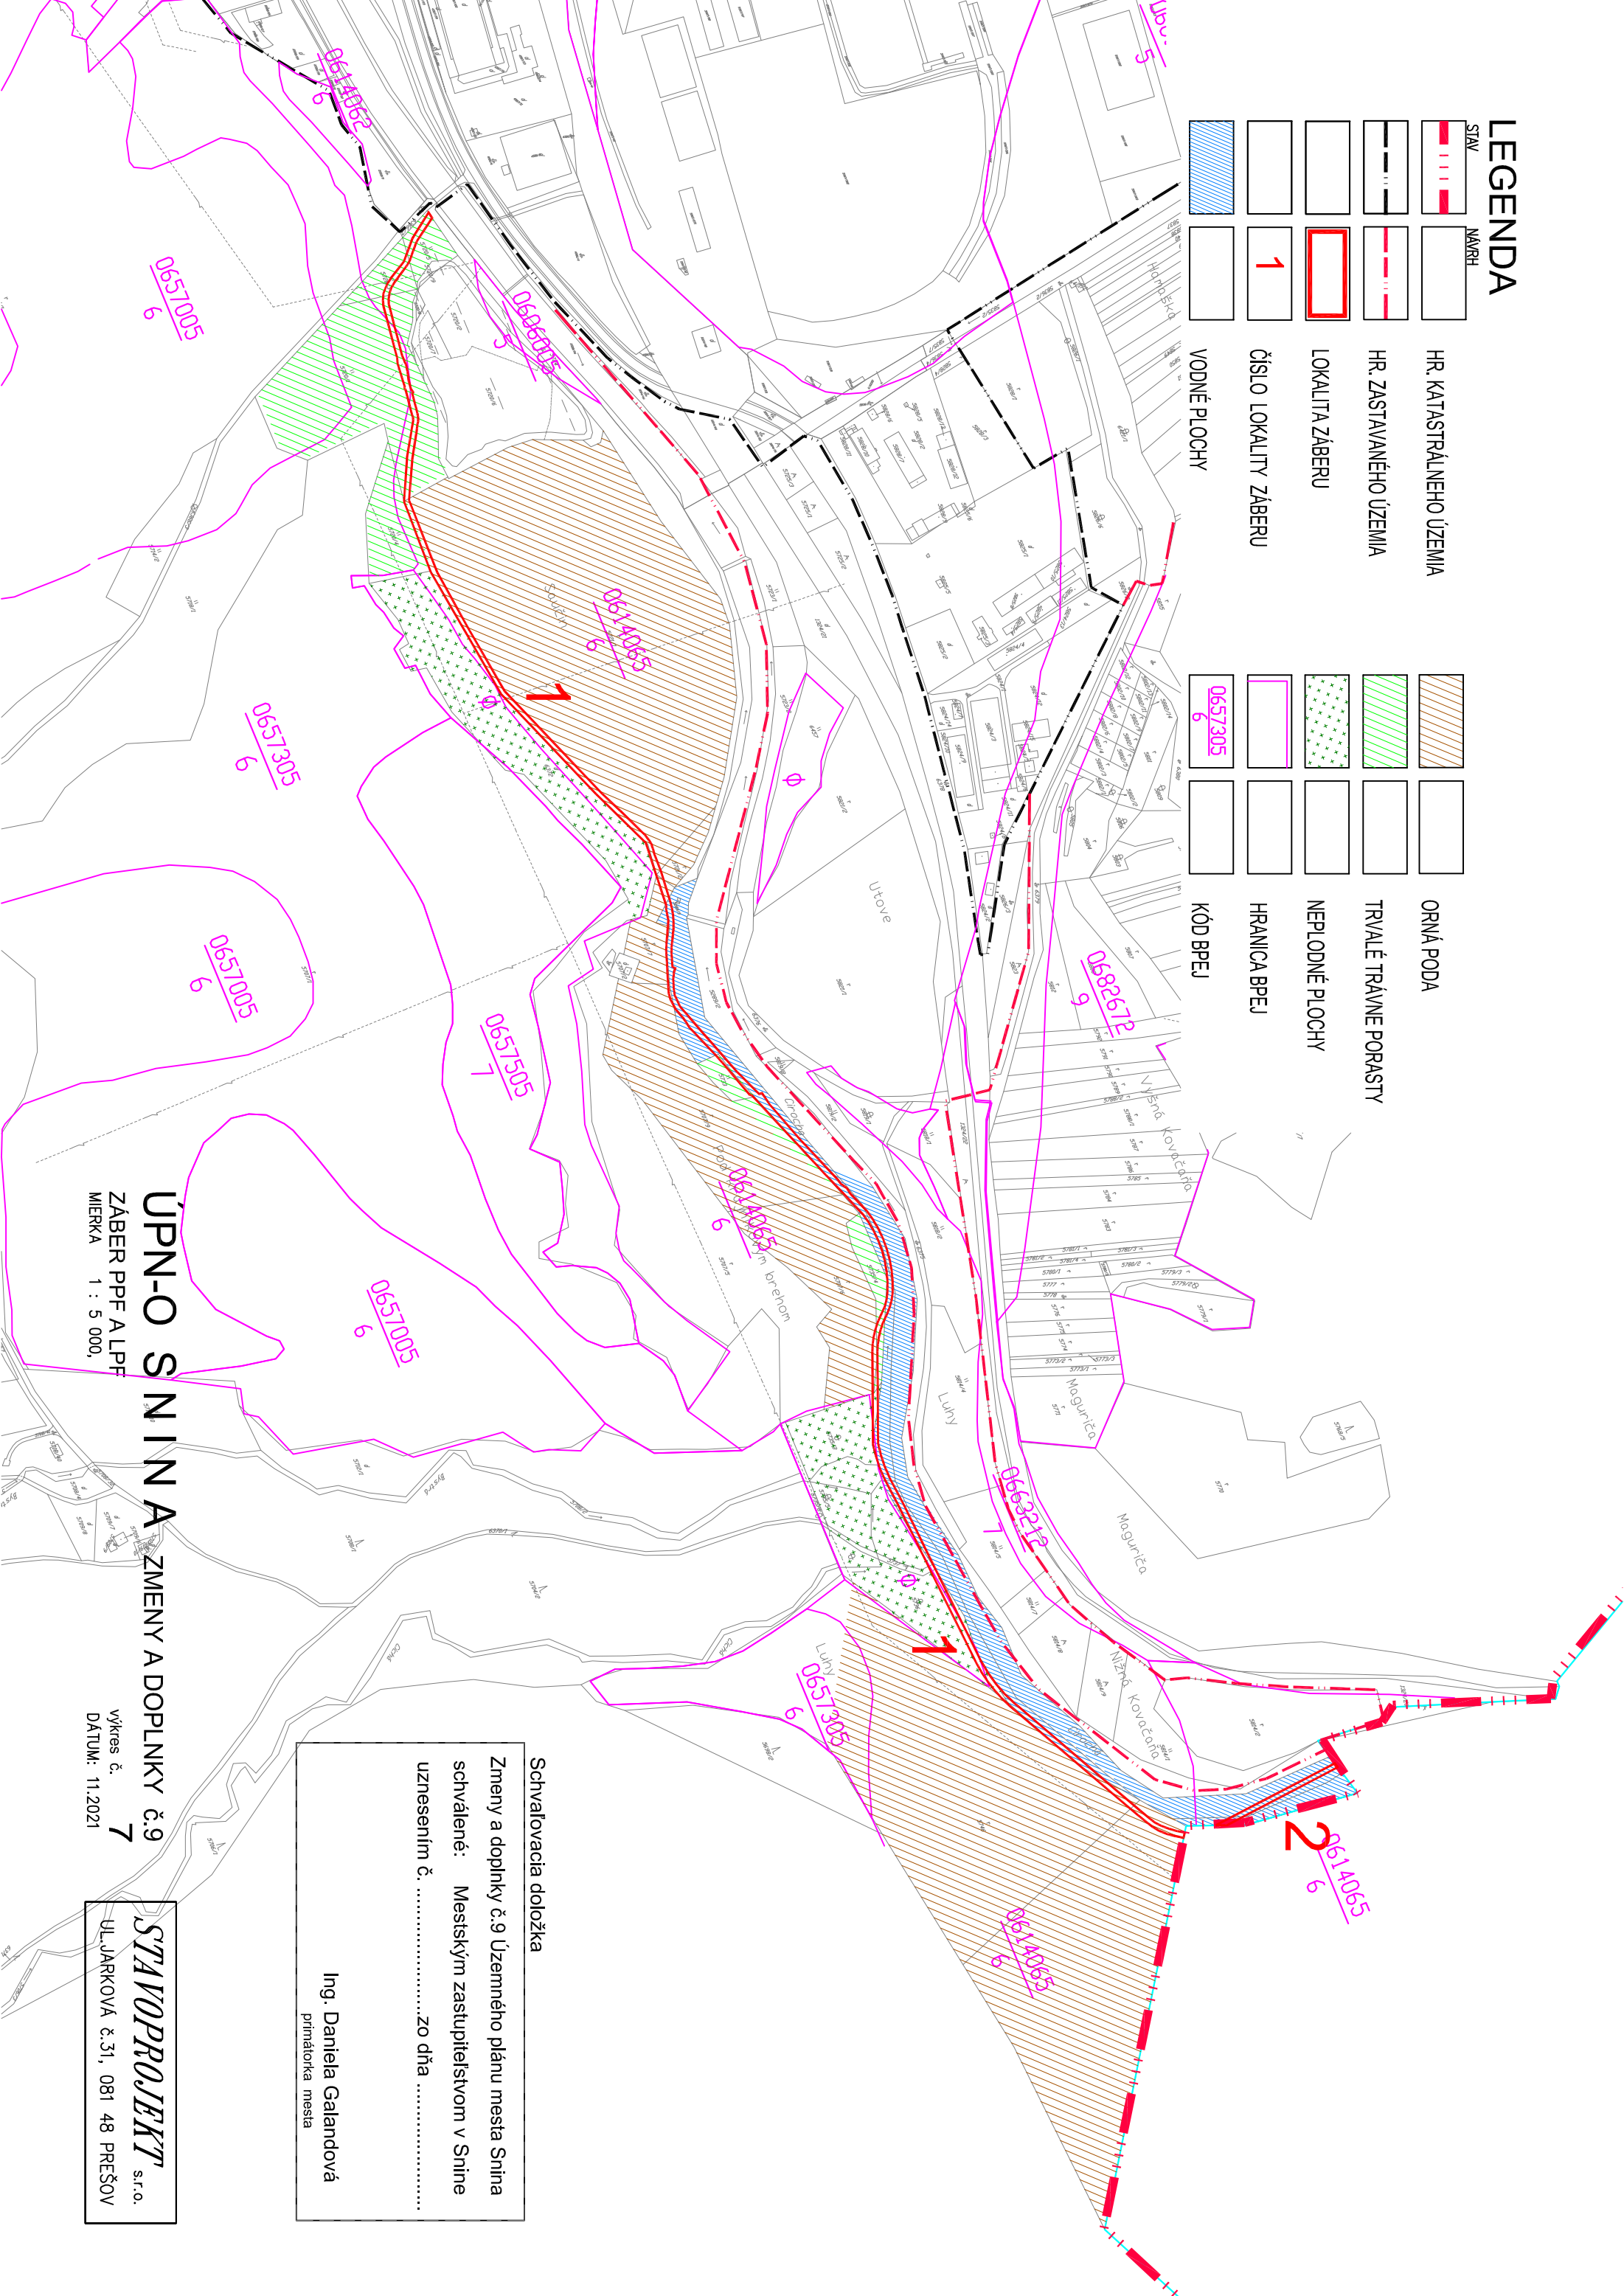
LEGENDA
STAV
NÁVRH
HR. KATASTRÁLNEHO ÚZEMIA
HR. ZASTAVANÉHO ÚZEMIA
LOKALITA ZÁBERU
1
ČÍSLO LOKALITY ZÁBERU
VODNÉ PLOCHY
ORNÁ PODA
TRVALÉ TRÁVNE PORASTY
NEPLODNÉ PLOCHY
HRANICA BPEJ
0657305
6
KÓD BPEJ

0614062
6
0657005
6
0606005
5
0614065
6
1
0657305
6
0657005
6
0657505
7
0614065
6
0657005
6
0682672
9
0663212
7
1
0657305
6
2
0614065
6
0614065
6
Soudan
Utove
Hamajska
Vyšná Kovačoňa
Maguriča
Maguriča
Luhy
Luhy
Nižná Kovačoňa
Pod lesným brehom

ÚPN-O SNINA ZMENY A DOPLNKY č.9
ZÁBER PPF A LPF
MIERKA 1 : 5 000,
výkres č. 7
DÁTUM: 11.2021

Schvaľovacia doložka
Zmeny a doplnky č.9 Územného plánu mesta Snina
schválené: Mestským zastupiteľstvom v Snine
uznesením č. ...................zo dňa .....................
Ing. Daniela Galandová
primátorka mesta

STAVOPROJEKT s.r.o.
UL.JARKOVÁ č.31, 081 48 PREŠOV